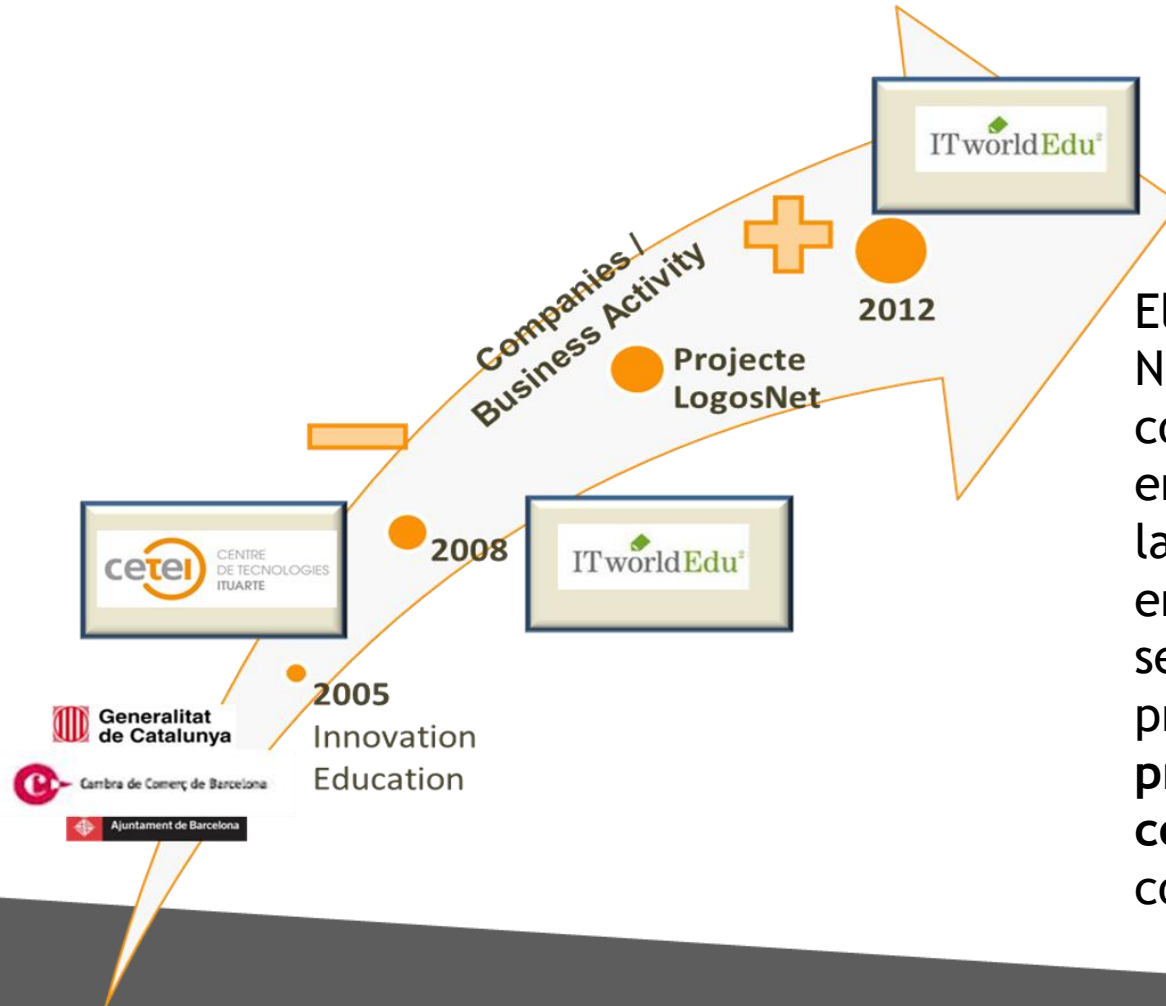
ITworldEdu

Companies / Business Activity

2012

Projecte LogosNet

El
N
co
er
la
er
se
pr
pr
co
co

cetei CENTRE DE TECNOLOGIES ITUARTE

2008

ITworldEdu

2005 Innovation Education

Generalitat de Catalunya

Cambra de Comerç de Barcelona

Ajuntament de Barcelona